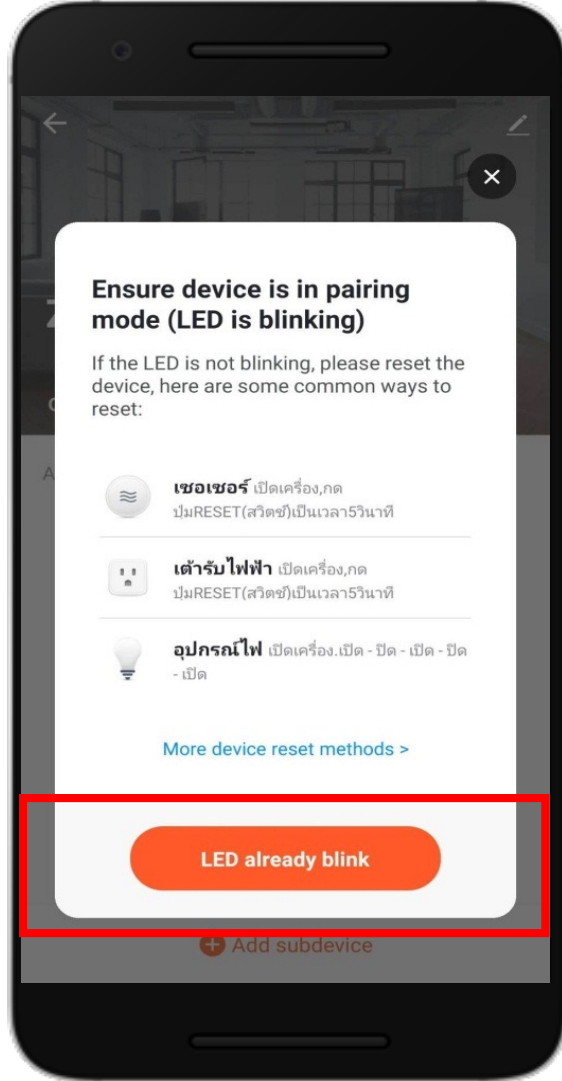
Ensure device is in pairing mode (LED is blinking)

If the LED is not blinking, please reset the device, here are some common ways to reset:

เซอเซอร์ เปิดเครื่อง,กดปุ่มRESET(สวิตช์)เป็นเวลา5วินาที

เต้ารับไฟฟ้า เปิดเครื่อง,กดปุ่มRESET(สวิตช์)เป็นเวลา5วินาที

อุปกรณ์ไฟ เปิดเครื่อง.เปิด - ปิด - เปิด - ปิด - เปิด

More device reset methods >

LED already blink

Add subdevice